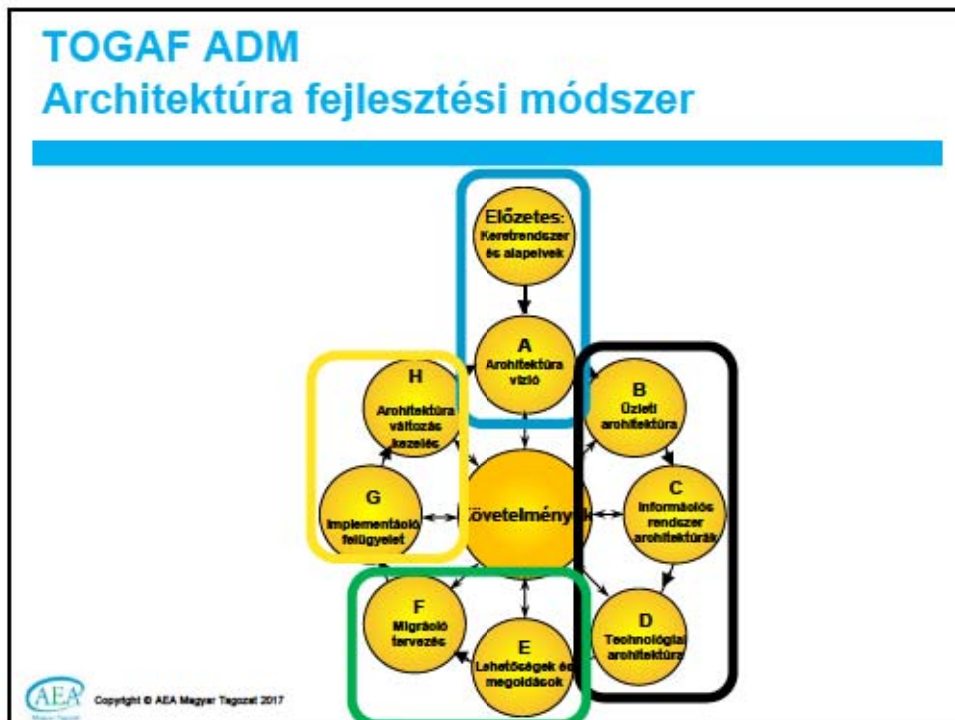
TOGAF ADM
Architektúra fejlesztési módszer

Előzetes:
Keretrendszer és alapelvek

A
Architektúra vízió

B
Üzleti architektúra

C
Információs rendszer architektúrák

D
Technológiai architektúra

E
Lehetőségek és megoldások

F
Migráció tervezés

G
Implementáció felügyelet

H
Architektúra változás kezelés

Követelmények

AEA
Copyright © AEA Magyar Tagozat 2017